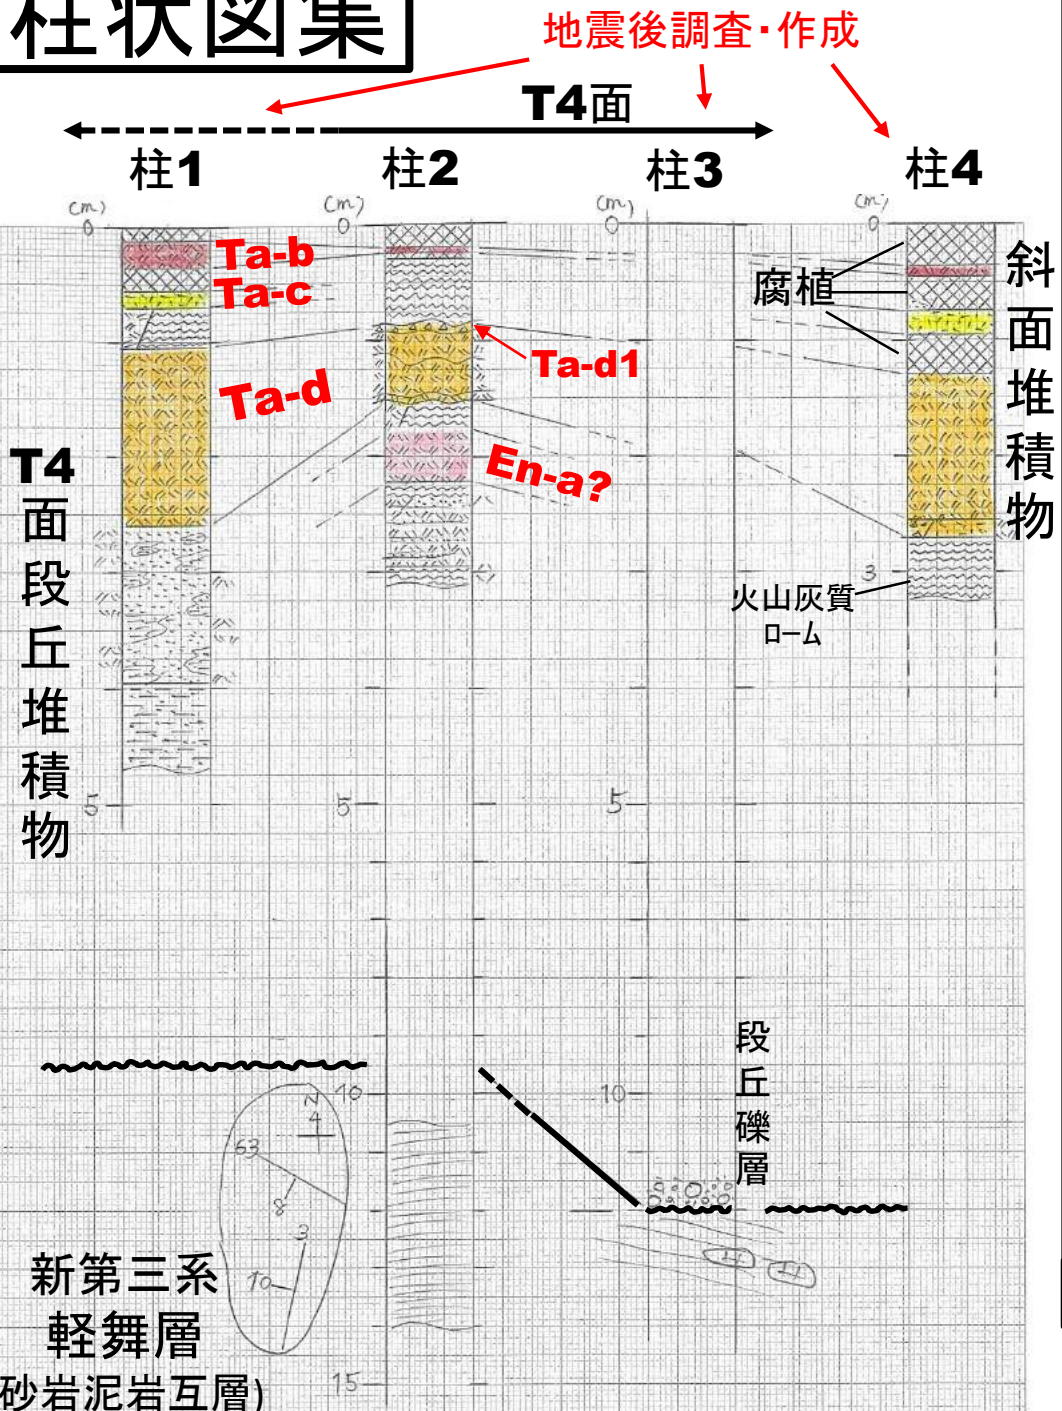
柱状図集

地震後調査・作成

T4面

柱1
柱2
柱3
柱4

(cm) 0
(cm) 0
(cm) 0
(cm) 0

Ta-b
Ta-c
Ta-d
Ta-d1
En-a?

腐植

斜面堆積物

T4面段丘堆積物

3
火山灰質ローム

5
5
5

段丘礫層

10
10
N
4
63
8
3
70

新第三系
軽舞層
砂岩泥岩互層)

15